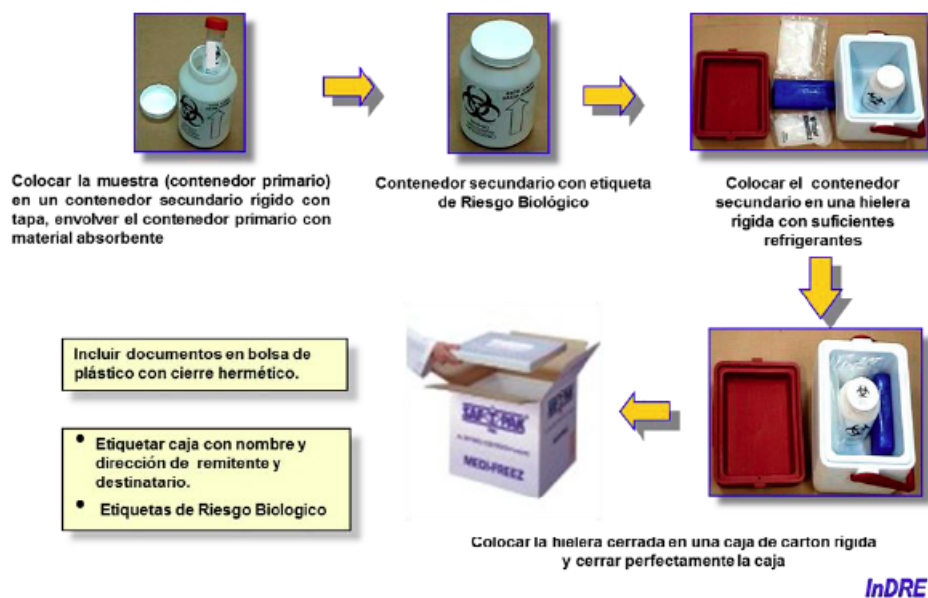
Colocar la muestra (contenedor primario) en un contenedor secundario rígido con tapa, envolver el contenedor primario con material absorbente

Contenedor secundario con etiqueta de Riesgo Biológico

Colocar el contenedor secundario en una hielera rígida con suficientes refrigerantes

Incluir documentos en bolsa de plástico con cierre hermético.

• Etiquetar caja con nombre y dirección de remitente y destinatario.
• Etiquetas de Riesgo Biologico

MEDI-FREEZ

Colocar la hielera cerrada en una caja de carton rígida y cerrar perfectamente la caja

InDRE